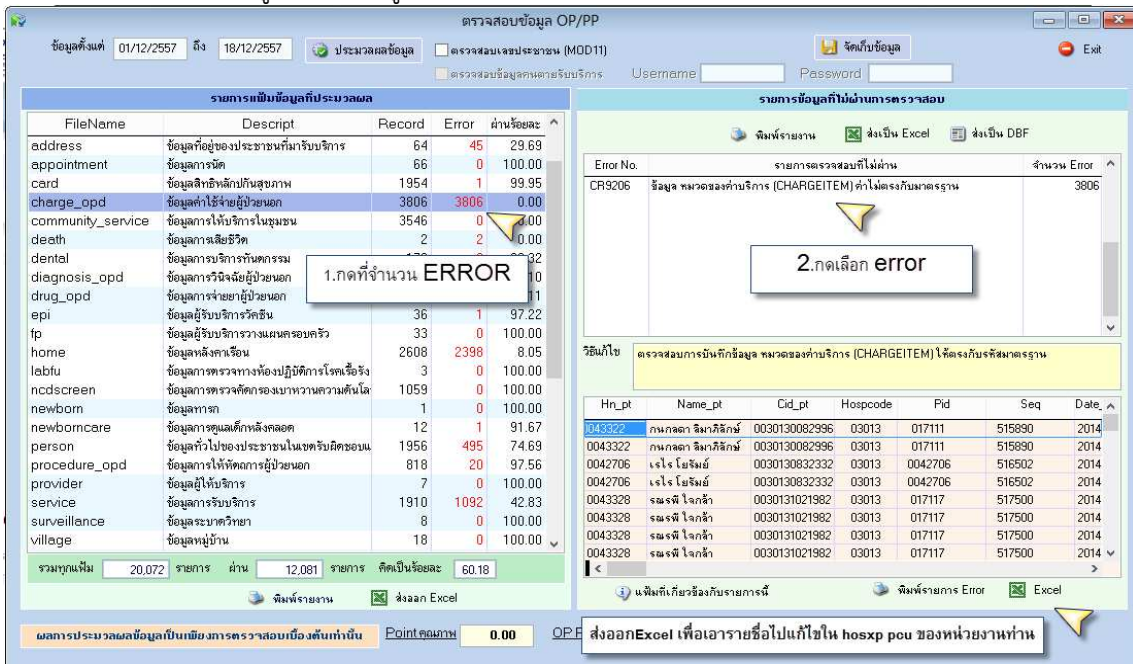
ตรวจสอบข้อมูล OP/PP

ข้อมูลตั้งแต่ 01/12/2557 ถึง 18/12/2557 ประมวลผลข้อมูล ตรวจสอบเลขประชาชน (MOD11) จัดเก็บข้อมูล Exit

ตรวจสอบข้อมูลคนตายรับบริการ Username Password

รายการแฟ้มข้อมูลที่ประมวลผล

| FileName | Descript | Record | Error | ผ่านร้อยละ |
|---|---|---|---|---|
| address | ข้อมูลที่อยู่ของประชาชนที่มารับบริการ | 64 | 45 | 29.69 |
| appointment | ข้อมูลการนัด | 66 | 0 | 100.00 |
| card | ข้อมูลสิทธิหลักประกันสุขภาพ | 1954 | 1 | 99.95 |
| charge_opd | ข้อมูลค่าใช้จ่ายผู้ป่วยนอก | 3806 | 3806 | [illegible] |
| community_service | ข้อมูลการให้บริการในชุมชน | 3546 | 0 | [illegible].00 |
| death | ข้อมูลการเสียชีวิต | 2 | 2 | 0.00 |
| dental | ข้อมูลการบริการทันตกรรม | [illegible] | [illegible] | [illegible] |
| diagnosis_opd | ข้อมูลการวินิจฉัยผู้ป่วยนอก | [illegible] | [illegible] | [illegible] |
| drug_opd | ข้อมูลการจ่ายยาผู้ป่วยนอก | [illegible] | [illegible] | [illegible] |
| epi | ข้อมูลผู้รับบริการวัคซีน | 36 | 1 | 97.22 |
| fp | ข้อมูลผู้รับบริการวางแผนครอบครัว | 33 | 0 | 100.00 |
| home | ข้อมูลหลังคาเรือน | 2608 | 2398 | 8.05 |
| labfu | ข้อมูลการตรวจทางห้องปฏิบัติการโรคเรื้อรัง | 3 | 0 | 100.00 |
| ncdscreen | ข้อมูลการตรวจคัดกรองเบาหวานความดันโล | 1059 | 0 | 100.00 |
| newborn | ข้อมูลทารก | 1 | 0 | 100.00 |
| newborncare | ข้อมูลการดูแลเด็กหลังคลอด | 12 | 1 | 91.67 |
| person | ข้อมูลทั่วไปของประชาชนในเขตรับผิดชอบแ | 1956 | 495 | 74.69 |
| procedure_opd | ข้อมูลการให้หัตถการผู้ป่วยนอก | 818 | 20 | 97.56 |
| provider | ข้อมูลผู้ให้บริการ | 7 | 0 | 100.00 |
| service | ข้อมูลการรับบริการ | 1910 | 1092 | 42.83 |
| surveillance | ข้อมูลระบาดวิทยา | 8 | 0 | 100.00 |
| village | ข้อมูลหมู่บ้าน | 18 | 0 | 100.00 |

1.กดที่จำนวน ERROR

รวมทุกแฟ้ม 20,072 รายการ ผ่าน 12,081 รายการ คิดเป็นร้อยละ 60.18

พิมพ์รายงาน ส่งออก Excel

รายการข้อมูลที่ไม่ผ่านการตรวจสอบ

พิมพ์รายงาน ส่งเป็น Excel ส่งเป็น DBF

| Error No. | รายการตรวจสอบที่ไม่ผ่าน | จำนวน Error |
|---|---|---|
| CR9206 | ข้อมูล หมวดของค่าบริการ (CHARGEITEM) ค่าไม่ตรงกับมาตรฐาน | 3806 |

2.กดเลือก error

วิธีแก้ไข ตรวจสอบการบันทึกข้อมูล หมวดของค่าบริการ (CHARGEITEM) ให้ตรงกับรหัสมาตรฐาน

| Hn_pt | Name_pt | Cid_pt | Hospcode | Pid | Seq | Date_ |
|---|---|---|---|---|---|---|
| 0043322 | กนกลดา ลิมาภิลักษ์ | 0030130082996 | 03013 | 017111 | 515890 | 2014 |
| 0043322 | กนกลดา ลิมาภิลักษ์ | 0030130082996 | 03013 | 017111 | 515890 | 2014 |
| 0042706 | เรไร โยธิมย์ | 0030130832332 | 03013 | 0042706 | 516502 | 2014 |
| 0042706 | เรไร โยธิมย์ | 0030130832332 | 03013 | 0042706 | 516502 | 2014 |
| 0043328 | ธมรพี ใจกล้า | 0030131021982 | 03013 | 017117 | 517500 | 2014 |
| 0043328 | ธมรพี ใจกล้า | 0030131021982 | 03013 | 017117 | 517500 | 2014 |
| 0043328 | ธมรพี ใจกล้า | 0030131021982 | 03013 | 017117 | 517500 | 2014 |
| 0043328 | ธมรพี ใจกล้า | 0030131021982 | 03013 | 017117 | 517500 | 2014 |

แฟ้มที่เกี่ยวข้องกับรายการนี้ พิมพ์รายการ Error Excel

ผลการประมวลผลข้อมูลเป็นเพียงการตรวจสอบเบื้องต้นเท่านั้น Point คุณภาพ 0.00 OP/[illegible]

ส่งออกExcel เพื่อเอารายชื่อไปแก้ไขใน hosxp pcu ของหน่วยงานท่าน